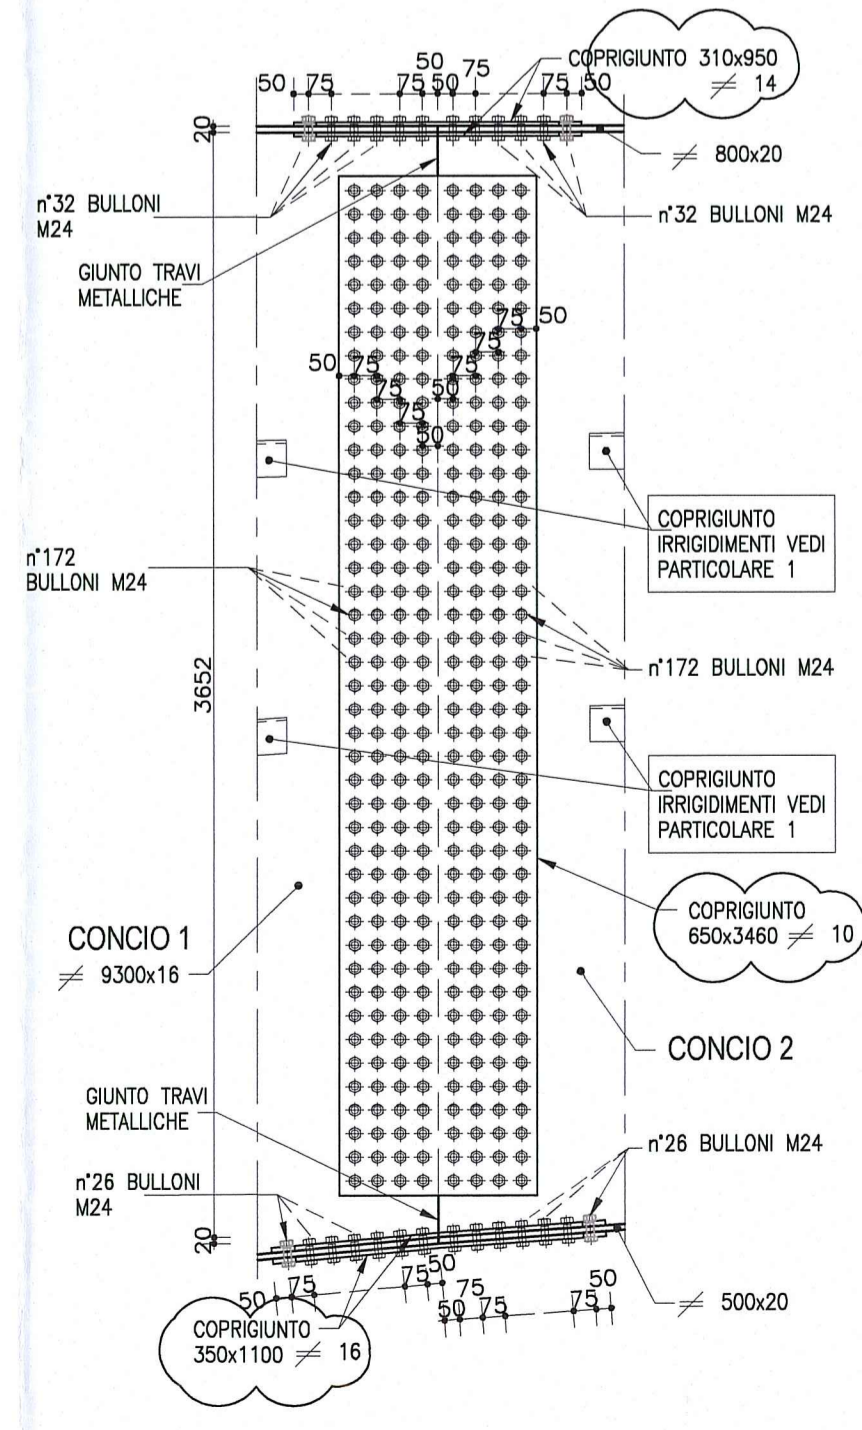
50 75 75 50 50 75 75 50

COPRIGIUNTO 310x950 $\neq$ 14

20

$\neq$ 800x20

n°32 BULLONI M24

n°32 BULLONI M24

GIUNTO TRAVI METALLICHE

75 50

75

50 75 75

75 50

75

50

COPRIGIUNTO IRRIGIDIMENTI VEDI PARTICOLARE 1

n°172 BULLONI M24

n°172 BULLONI M24

3652

COPRIGIUNTO IRRIGIDIMENTI VEDI PARTICOLARE 1

COPRIGIUNTO 650x3460 $\neq$ 10

CONCIO 1

$\neq$ 9300x16

CONCIO 2

GIUNTO TRAVI METALLICHE

n°26 BULLONI M24

n°26 BULLONI M24

20

50 75 75 50 75 50 75 75 50

$\neq$ 500x20

COPRIGIUNTO 350x1100 $\neq$ 16